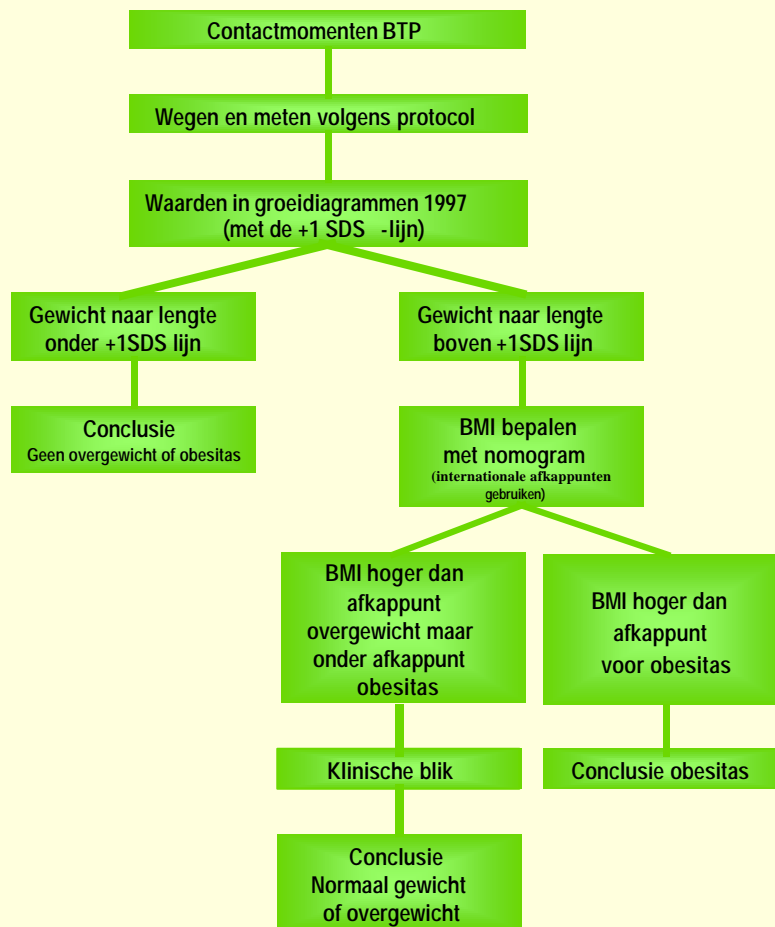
Contactmomenten BTP

Wegen en meten volgens protocol

Waarden in groeidiagrammen 1997 (met de +1 SDS -lijn)

Gewicht naar lengte onder +1SDS lijn

Conclusie
Geen overgewicht of obesitas

Gewicht naar lengte boven +1SDS lijn

BMI bepalen met nomogram
(internationale afkappunten gebruiken)

BMI hoger dan afkappunt overgewicht maar onder afkappunt obesitas

Klinische blik

Conclusie
Normaal gewicht of overgewicht

BMI hoger dan afkappunt voor obesitas

Conclusie obesitas